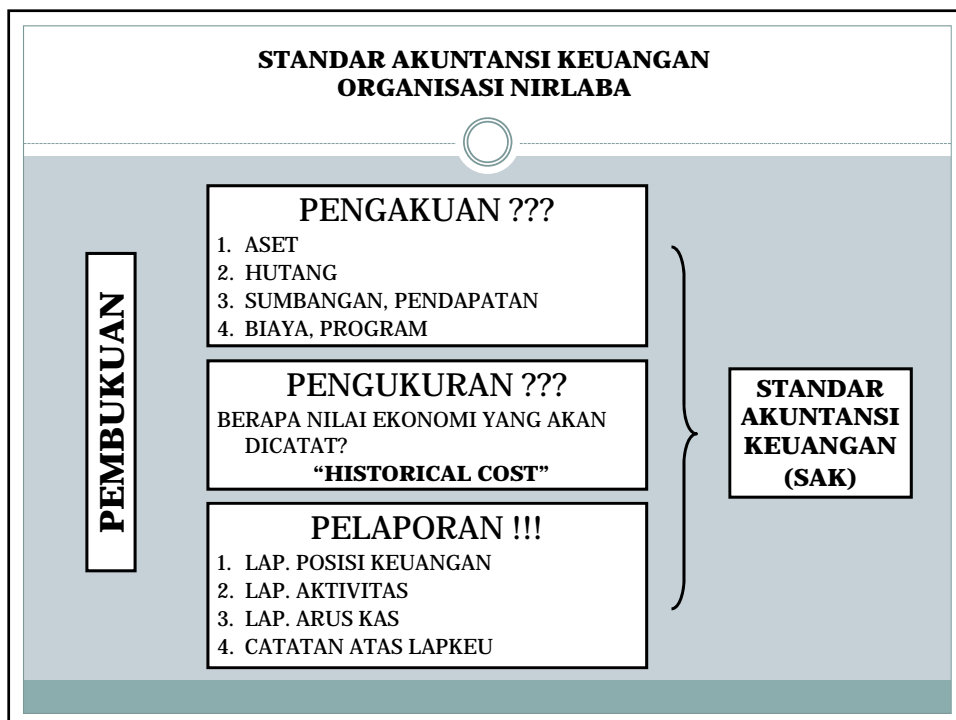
STANDAR AKUNTANSI KEUANGAN
ORGANISASI NIRLABA

PEMBUKUAN

PENGAKUAN ???
1. ASET
2. HUTANG
3. SUMBANGAN, PENDAPATAN
4. BIAYA, PROGRAM

PENGUKURAN ???
BERAPA NILAI EKONOMI YANG AKAN DICATAT?
"HISTORICAL COST"

PELAPORAN !!!
1. LAP. POSISI KEUANGAN
2. LAP. AKTIVITAS
3. LAP. ARUS KAS
4. CATATAN ATAS LAPKEU

STANDAR AKUNTANSI KEUANGAN (SAK)